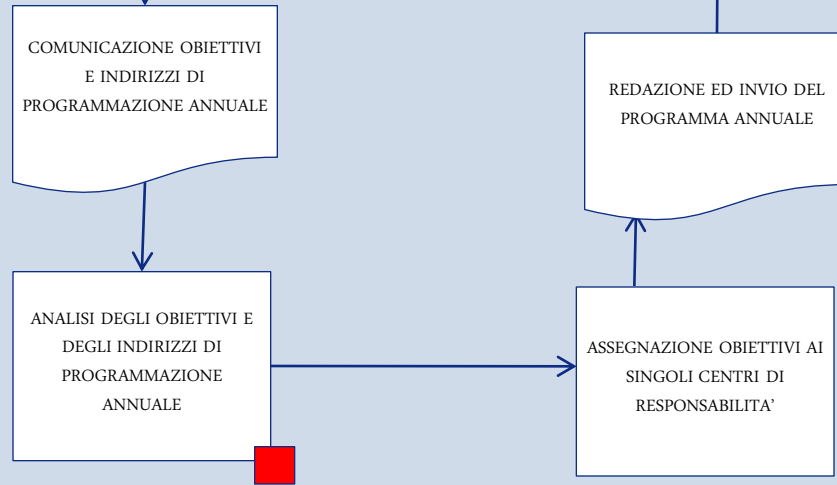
COMUNICAZIONE OBIETTIVI E INDIRIZZI DI PROGRAMMAZIONE ANNUALE

REDAZIONE ED INVIO DEL PROGRAMMA ANNUALE

ANALISI DEGLI OBIETTIVI E DEGLI INDIRIZZI DI PROGRAMMAZIONE ANNUALE

ASSEGNAZIONE OBIETTIVI AI SINGOLI CENTRI DI RESPONSABILITA'